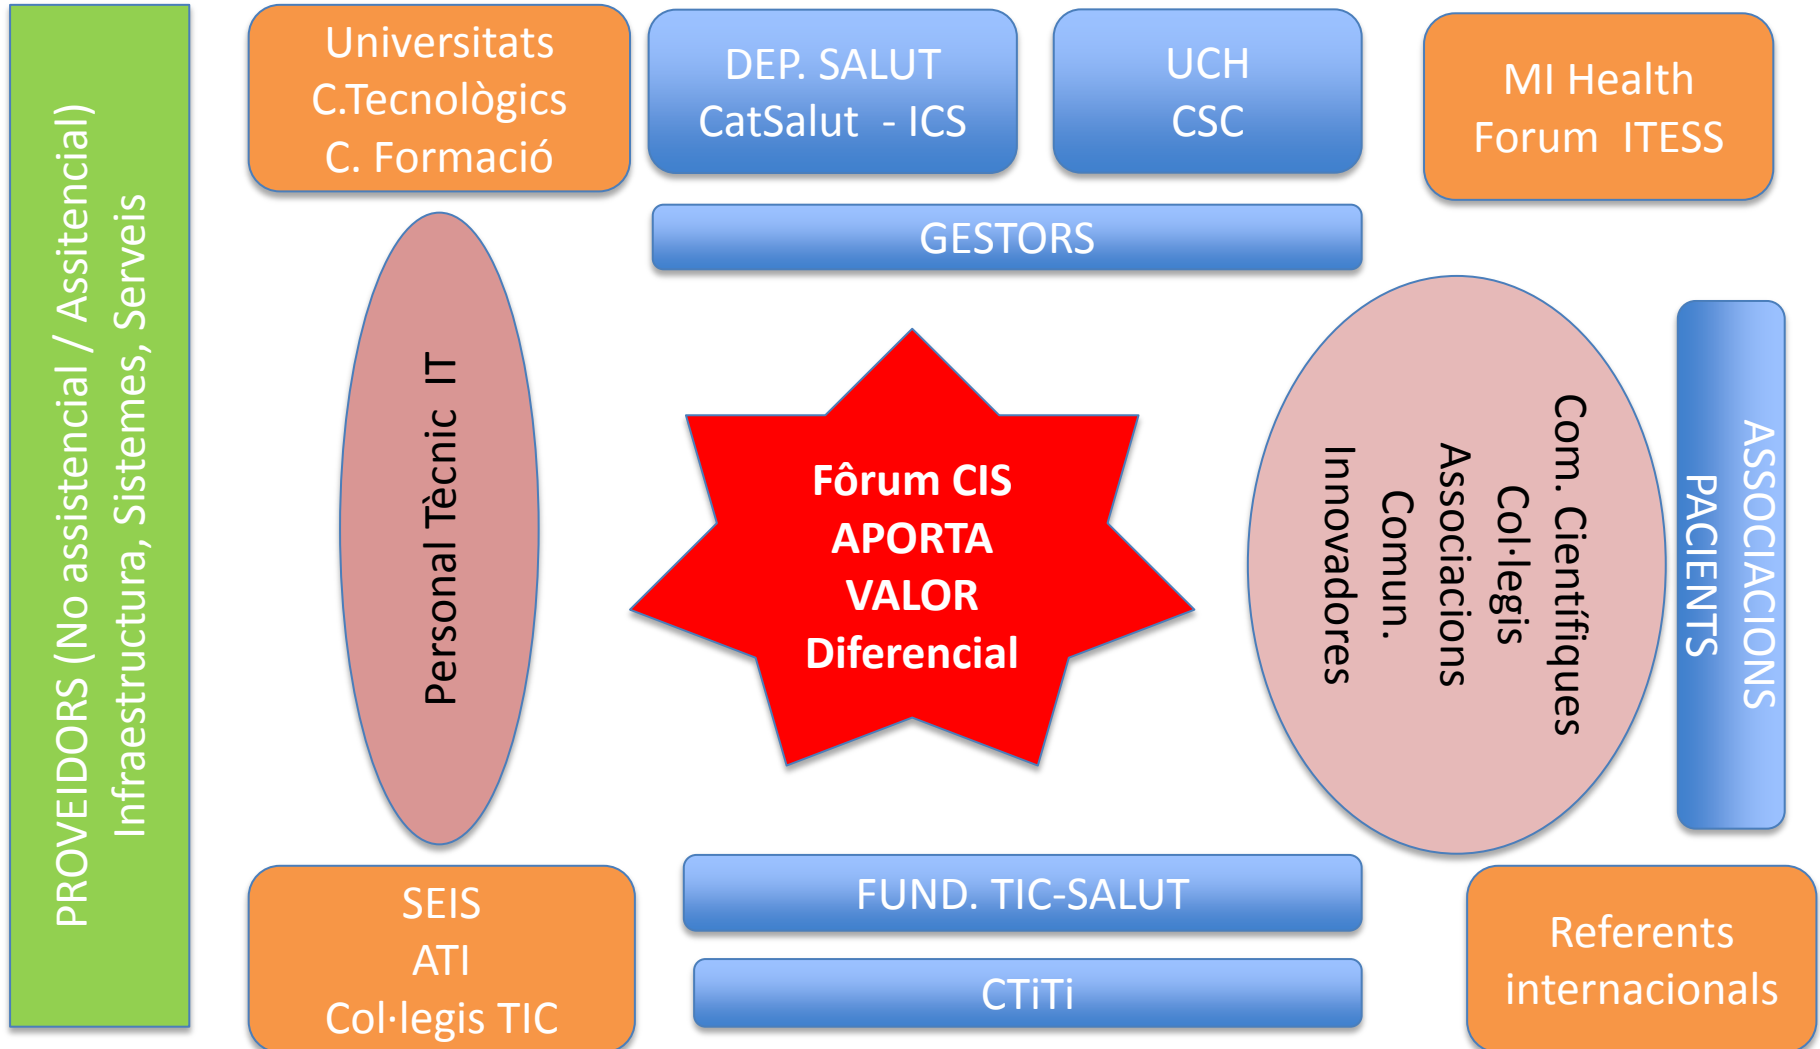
PROVEIDORS (No assistencial / Assitencial)
Infraestructura, Sistemes, Serveis

Universitats
C.Tecnològics
C. Formació

DEP. SALUT
CatSalut - ICS

UCH
CSC

MI Health
Forum ITESS

GESTORS

Personal Tècnic IT

Fôrum CIS
APORTA
VALOR
Diferencial

Com. Científiques
Col·legis
Associacions
Comun.
Innovadores

ASSOCIACIONS
PACIENTS

SEIS
ATI
Col·legis TIC

FUND. TIC-SALUT

CTiTi

Referents
internacionals